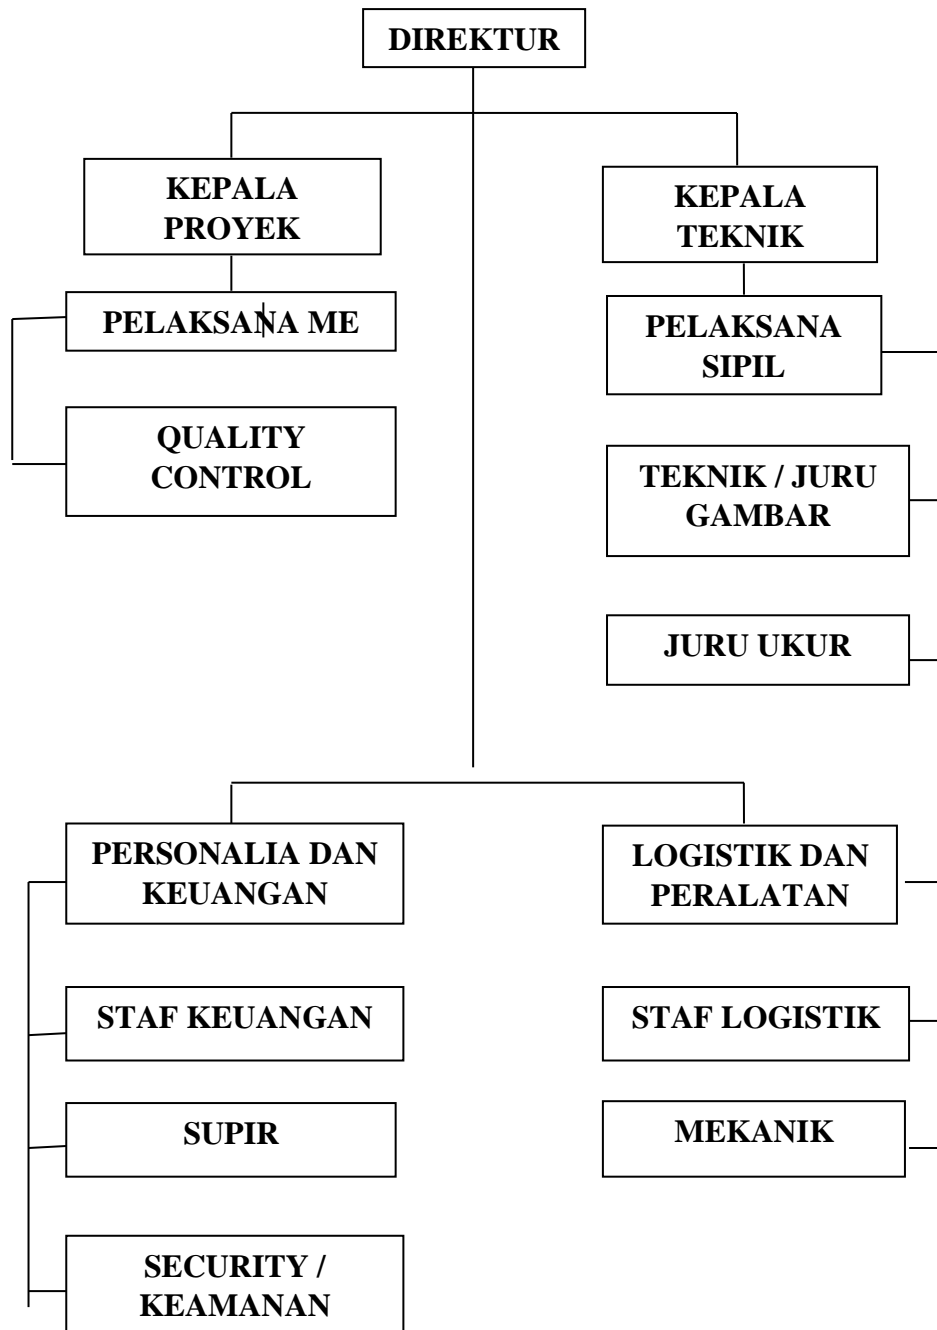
DIREKTUR

KEPALA PROYEK

PELAKSANA ME

QUALITY CONTROL

KEPALA TEKNIK

PELAKSANA SIPIL

TEKNIK / JURU GAMBAR

JURU UKUR

PERSONALIA DAN KEUANGAN

STAF KEUANGAN

SUPIR

SECURITY / KEAMANAN

LOGISTIK DAN PERALATAN

STAF LOGISTIK

MEKANIK